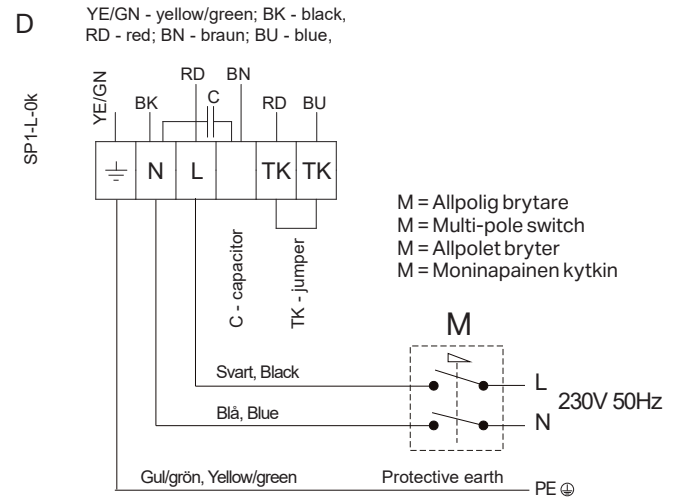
D

YE/GN - yellow/green; BK - black, RD - red; BN - braun; BU - blue,

SP1-L-0k

YE/GN
BK
RD
BN
C
RD
BU

⏚
N
L
TK
TK

C - capacitor
TK - jumper

M = Allpolig brytare
M = Multi-pole switch
M = Allpolet bryter
M = Moninapainen kytkin

M

Svart, Black
L
230V 50Hz
Blå, Blue
N

Gul/grön, Yellow/green
Protective earth
PE ⏚